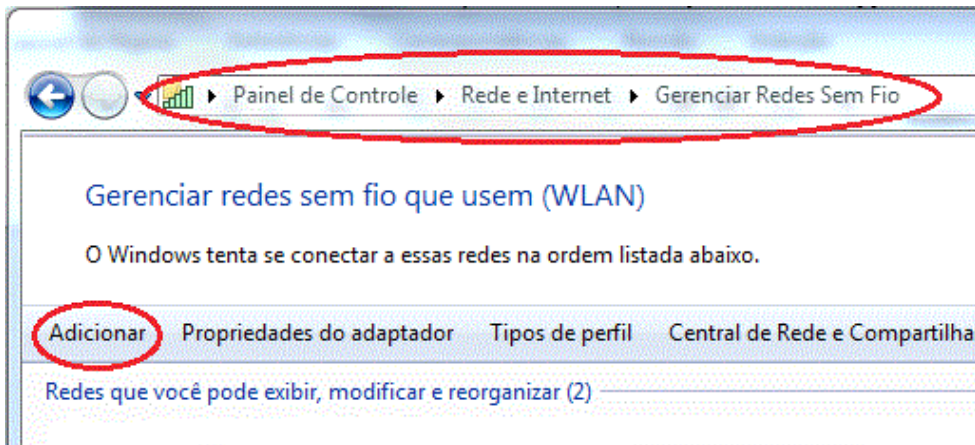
Painel de Controle ▸ Rede e Internet ▸ Gerenciar Redes Sem Fio

Gerenciar redes sem fio que usem (WLAN)

O Windows tenta se conectar a essas redes na ordem listada abaixo.

Adicionar Propriedades do adaptador Tipos de perfil Central de Rede e Compartilha

Redes que você pode exibir, modificar e reorganizar (2)